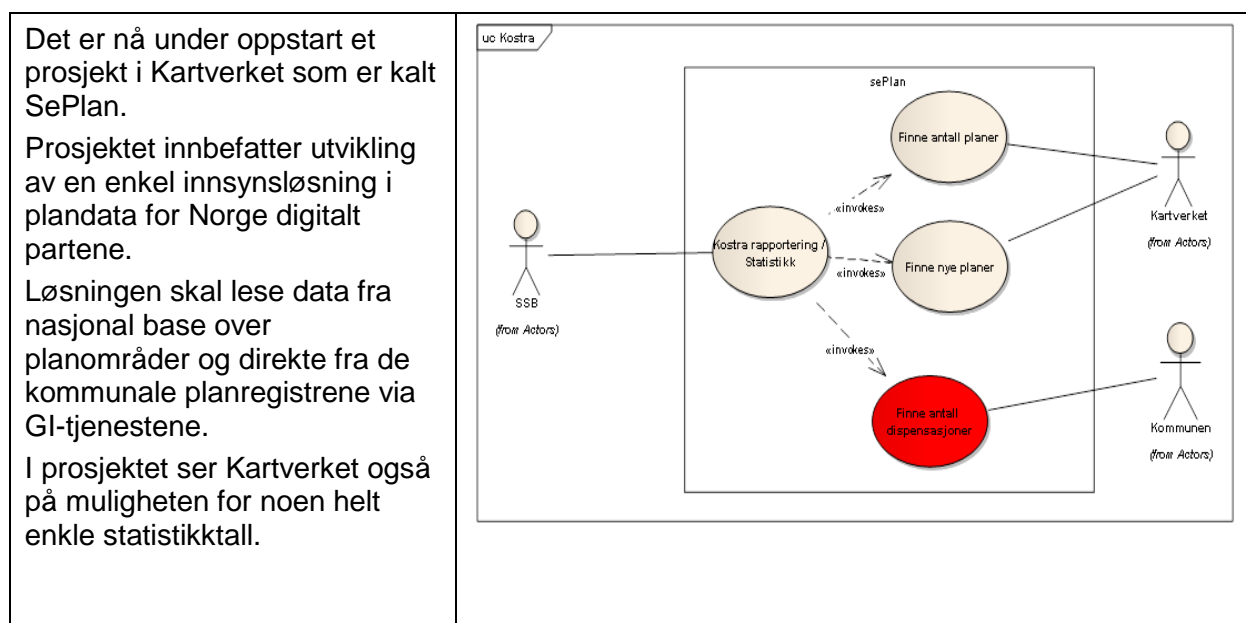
Det er nå under oppstart et prosjekt i Kartverket som er kalt SePlan.

Prosjektet innbefatter utvikling av en enkel innsynsløsning i plandata for Norge digitalt partene.

Løsningen skal lese data fra nasjonal base over planområder og direkte fra de kommunale planregistrene via GI-tjenestene.

I prosjektet ser Kartverket også på muligheten for noen helt enkle statistikktall.

uc Kostra

sePlan

Finne antall planer

«invokes»

Kostra rapportering / Statistikk

«invokes»

Finne nye planer

«invokes»

Finne antall dispensasjoner

SSB
(from Actors)

Kartverket
(from Actors)

Kommunen
(from Actors)